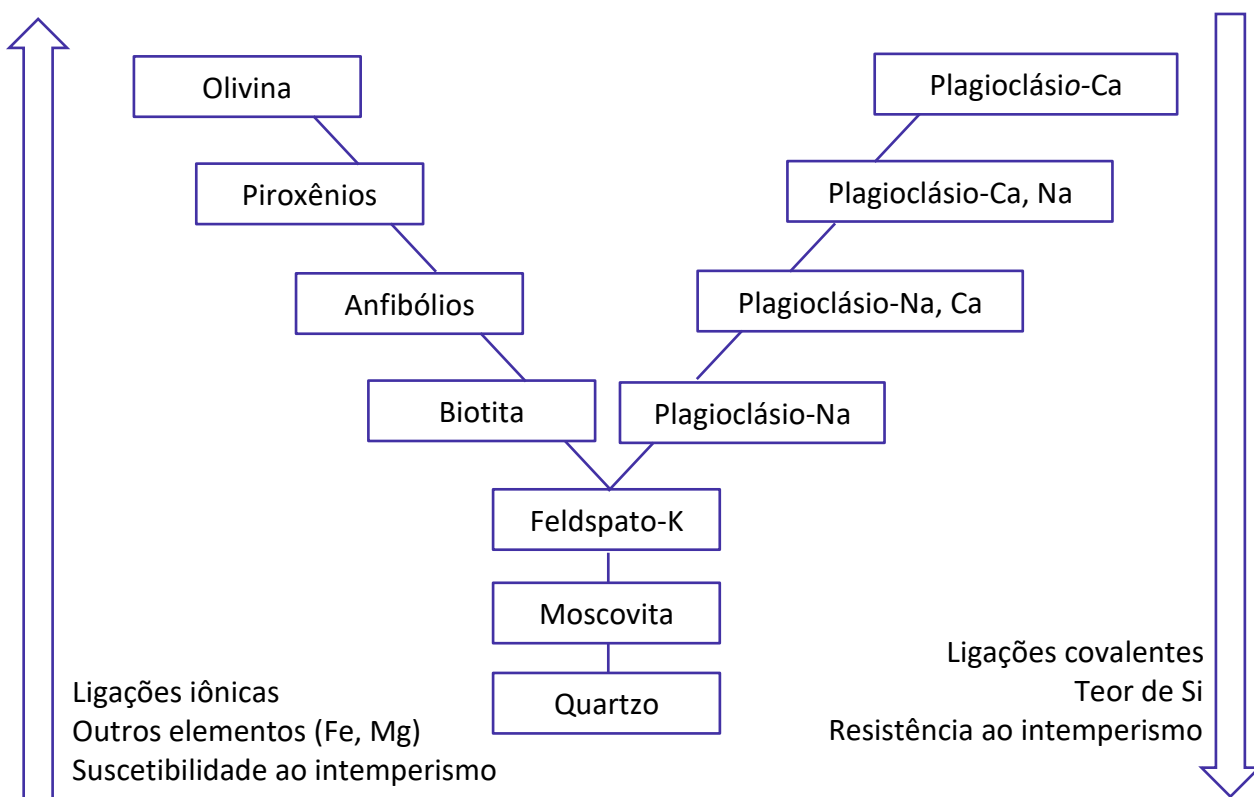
Olivina

Plagioclásio-Ca

Piroxênios

Plagioclásio-Ca, Na

Anfibólios

Plagioclásio-Na, Ca

Biotita

Plagioclásio-Na

Feldspato-K

Moscovita

Quartzo

Ligações iônicas
Outros elementos (Fe, Mg)
Suscetibilidade ao intemperismo

Ligações covalentes
Teor de Si
Resistência ao intemperismo